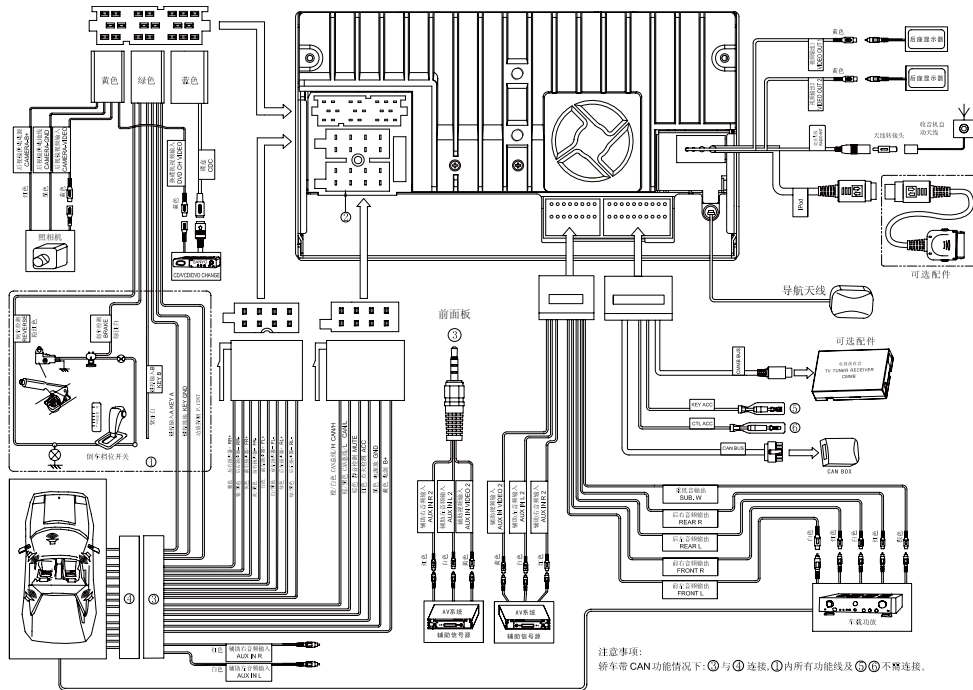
黄色
绿色
蓝色
黄色
后座显示器
VIDEO OUT 1
黄色
后座显示器
VIDEO OUT 2
收音机自动天线
天线转接头
iPod
可选配件
导航天线
可选配件
TV TUNER RECEIVER DMMB
KEY ADC
⑤
CTL ACC
⑥
CAN BUS
CAN BOX
SUB. W
REAR R
REAR L
FRONT R
FRONT L
车载功放
前面板
③
CAMERA-IN
CAMERA-GND
CAMERA-A-REC
照相机
DVD CH VIDEO
CDC
CD/VCD/DVD CHANGER
BRAKE
KEY B
KEY A
KEY GND
倒车档位开关
①
②
③
④
CAN H
CAN L
MUTE
ACC
GND
B+
AUX IN R 2
AUX IN VIDEO 2
AUX IN L 2
AUX IN VIDEO 2
AUX IN L 2
AUX IN R 2
AV系统
辅助信号源
AV系统
辅助信号源
白色
辅助右音频输入
AUX IN R
白色
辅助左音频输入
AUX IN L
注意事项:
轿车带 CAN 功能情况下:③ 与 ④ 连接,①内所有功能线及 ⑤⑥ 不需连接。